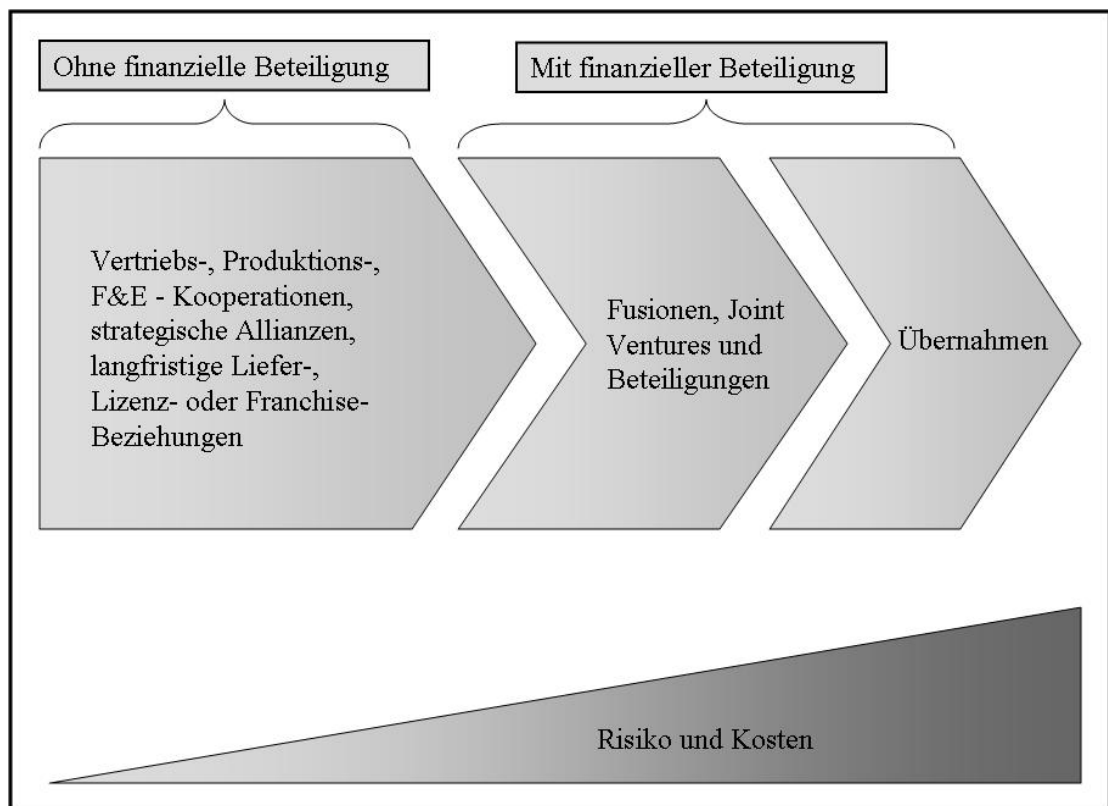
Ohne finanzielle Beteiligung

Mit finanzieller Beteiligung

Vertriebs-, Produktions-, F&E - Kooperationen, strategische Allianzen, langfristige Liefer-, Lizenz- oder Franchise-Beziehungen

Fusionen, Joint Ventures und Beteiligungen

Übernahmen

Risiko und Kosten